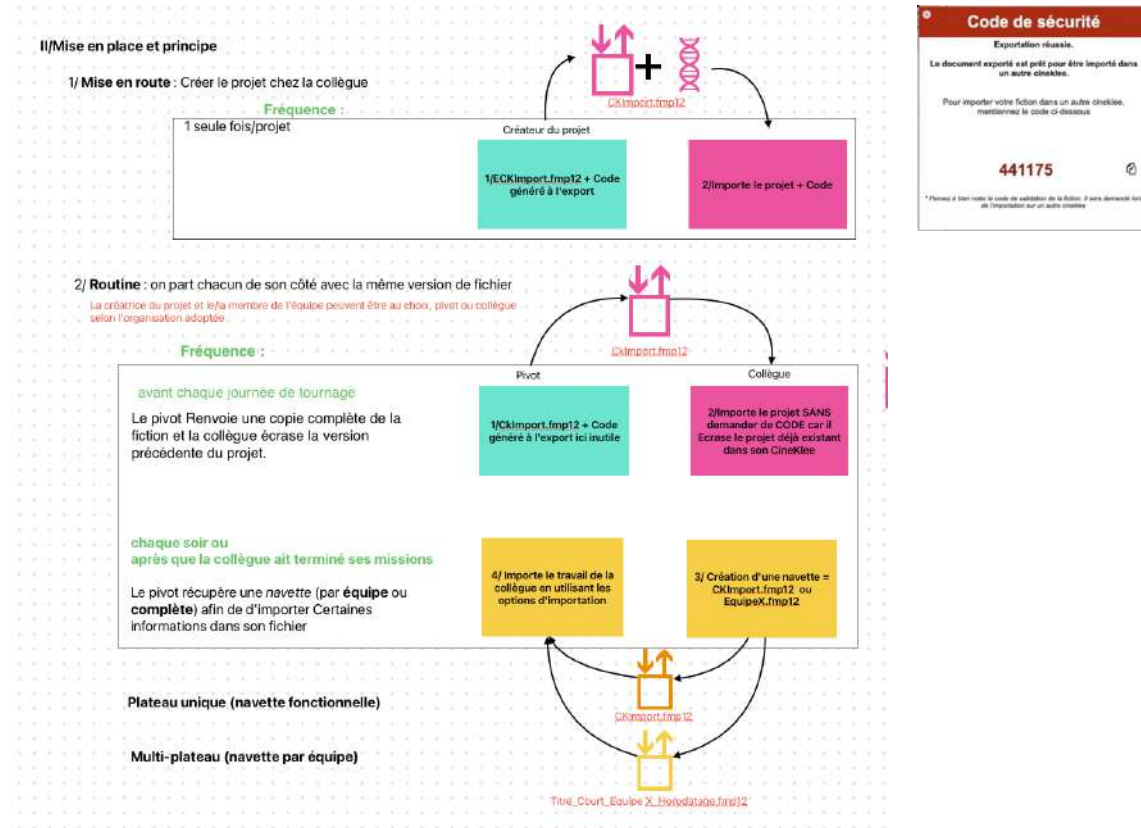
II/Mise en place et principe

1/ **Mise en route** : Créer le projet chez la collègue

Fréquence :

1 seule fois/projet

CKImport.fmp12

Créateur du projet

1/ECKImport.fmp12 + Code généré à l'export

2/Importe le projet + Code

Code de sécurité

Exportation réussie.

Le document exporté est prêt pour être importé dans un autre cineklee.

Pour importer votre fiction dans un autre cineklee, mentionnez le code ci-dessous

441175

* Pensez à bien noter le code de validation de la fiction. Il sera demandé lors de l'importation sur un autre cineklee

2/ **Routine** : on part chacun de son côté avec la même version de fichier

La créatrice du projet et le/la membre de l'équipe peuvent être au choix, pivot ou collègue selon l'organisation adoptée

CkImport.fmp12

Fréquence :

Pivot

Collègue

avant chaque journée de tournage

Le pivot Renvoie une copie complète de la fiction et la collègue écrase la version précédente du projet.

1/CkImport.fmp12 + Code généré à l'export ici inutile

2/Importe le projet SANS demander de CODE car il Ecrase le projet déjà existant dans son CineKlee

chaque soir ou
après que la collègue ait terminé ses missions

Le pivot récupère une *navette* (par **équipe** ou **complète**) afin de d'importer Certaines informations dans son fichier

4/ Importe le travail de la collègue en utilisant les options d'importation

3/ Création d'une navette = CKImport.fmp12 ou EquipeX.fmp12

Plateau unique (navette fonctionnelle)

CKImport.fmp12

Multi-plateau (navette par équipe)

Titre_Court_Equipe X_Horodatage.fmp12